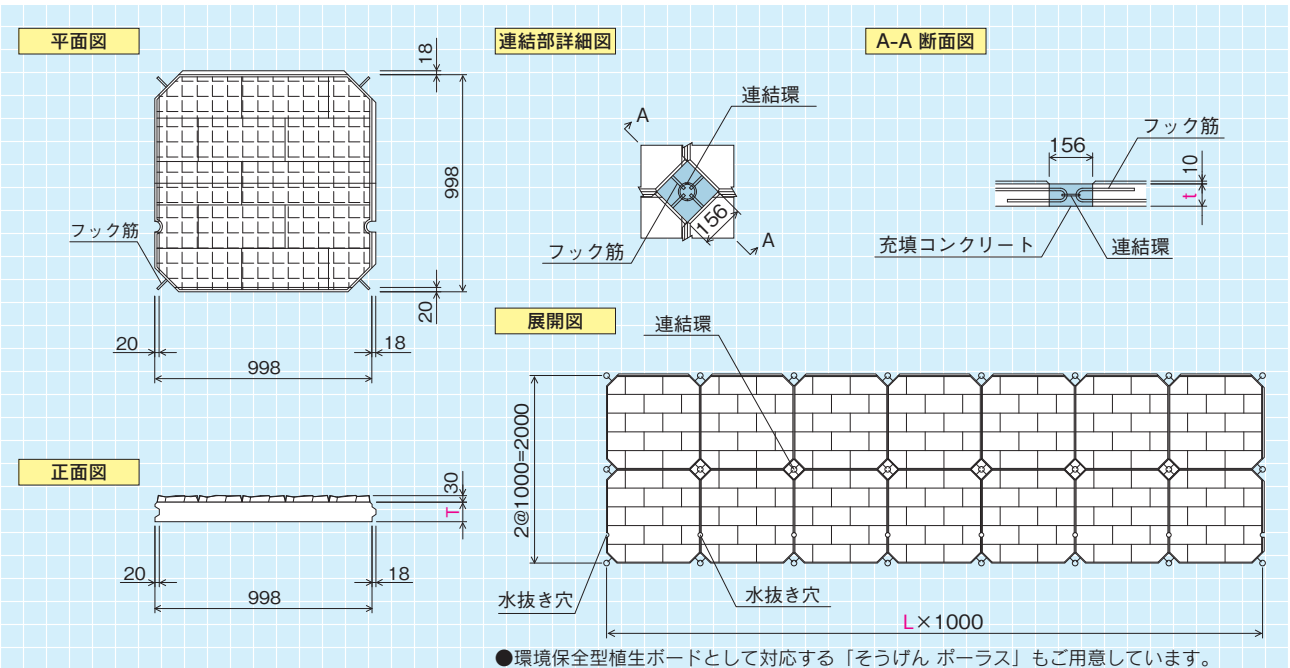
平面図

18

998

フック筋

20

20

18

998

連結部詳細図

A

連結環

156

フック筋

A

A-A 断面図

156

フック筋

10

t

充填コンクリート

連結環

展開図

連結環

2@1000=2000

水抜き穴

水抜き穴

L×1000

正面図

30

T

20

18

998

●環境保全型植生ボードとして対応する「そうげん ポーラス」もご用意しています。